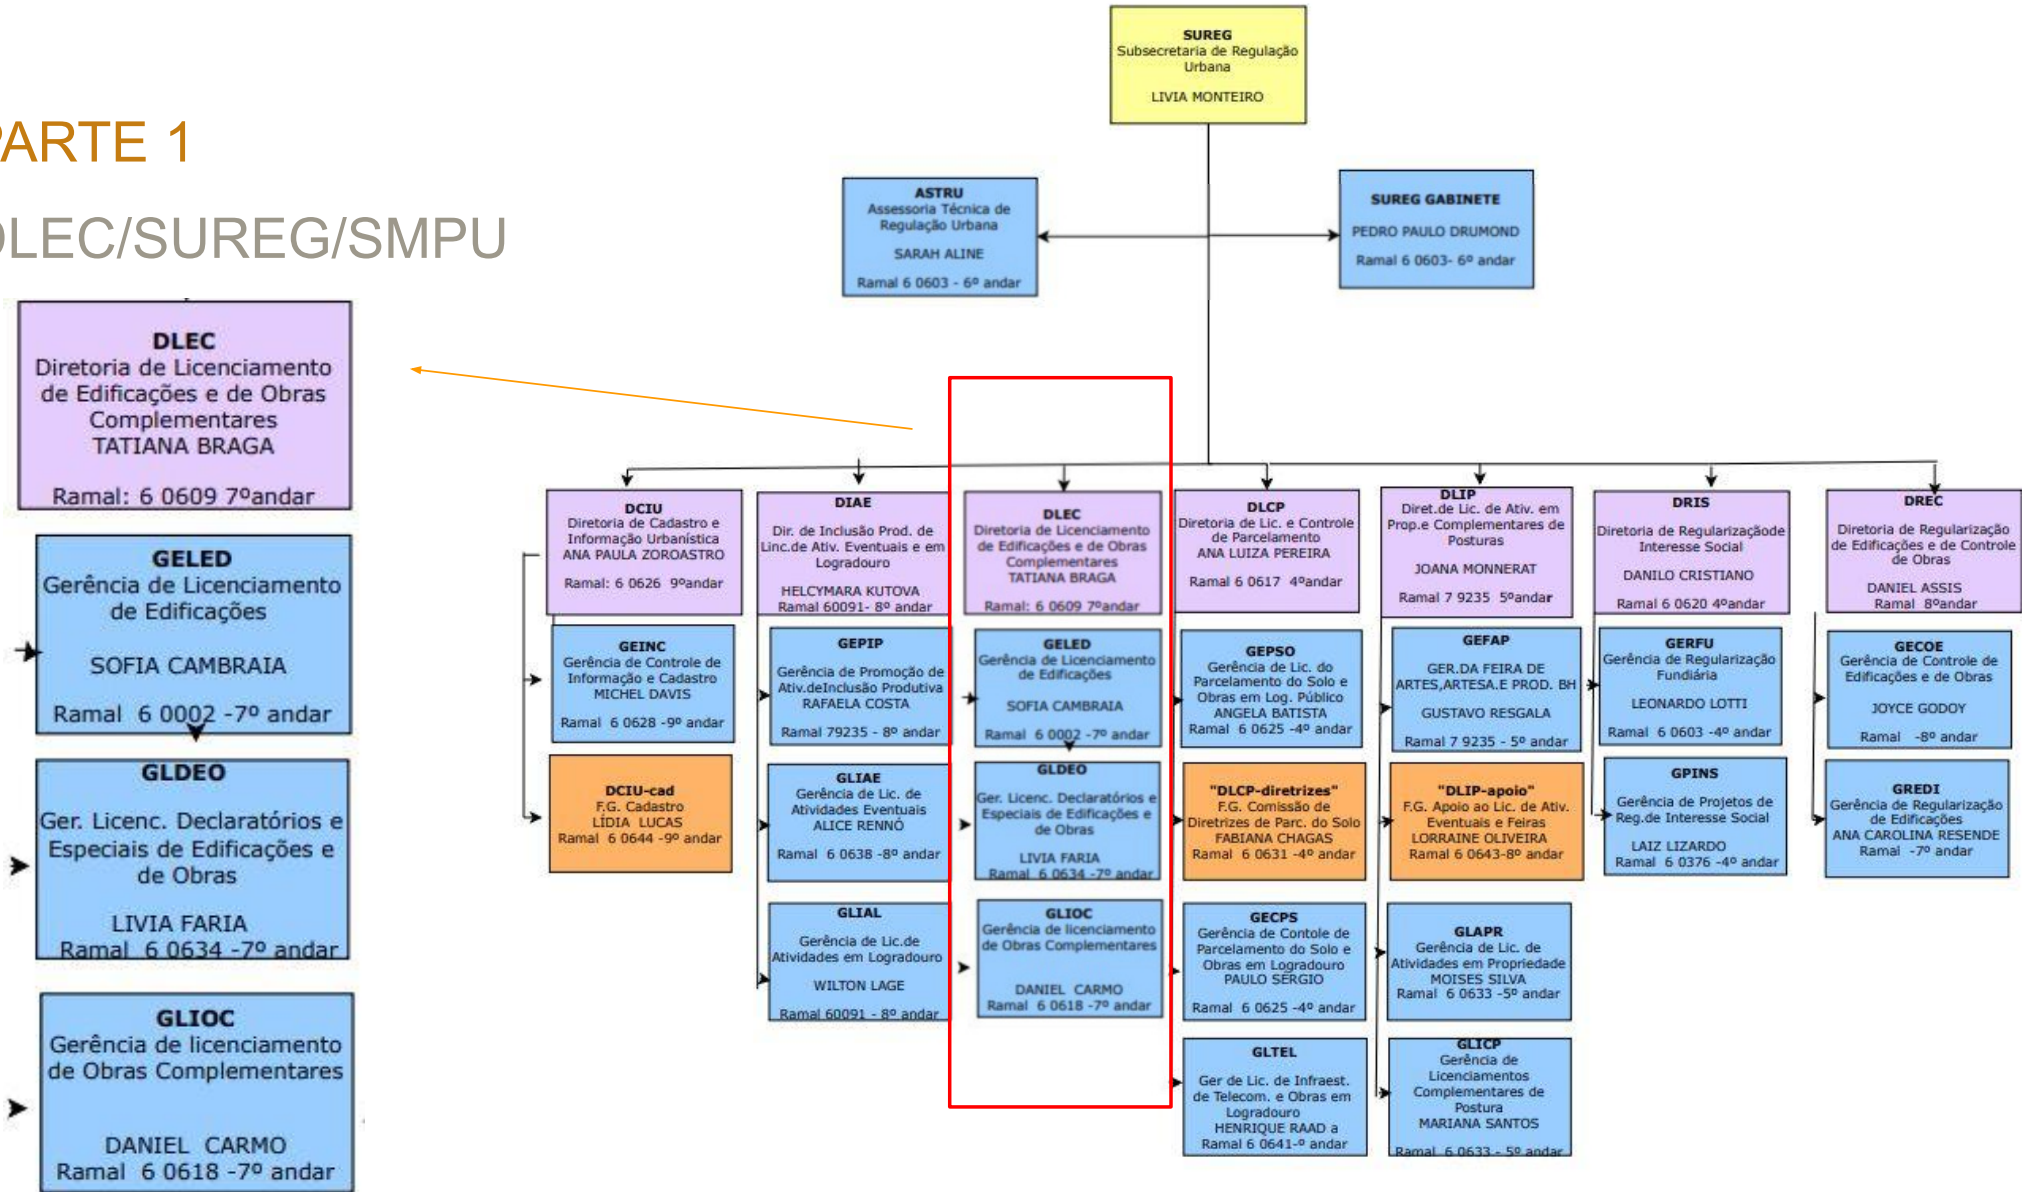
ARTE 1

LEC/SUREG/SMPU

DLEC
Diretoria de Licenciamento de Edificações e de Obras Complementares
TATIANA BRAGA
Ramal: 6 0609 7ºandar

GELED
Gerência de Licenciamento de Edificações
SOFIA CAMBRAIA
Ramal 6 0002 -7º andar

GLDEO
Ger. Licenc. Declaratórios e Especiais de Edificações e de Obras
LIVIA FARIA
Ramal 6 0634 -7º andar

GLIOC
Gerência de licenciamento de Obras Complementares
DANIEL CARMO
Ramal 6 0618 -7º andar

SUREG
Subsecretaria de Regulação Urbana
LIVIA MONTEIRO

ASTRU
Assessoria Técnica de Regulação Urbana
SARAH ALINE
Ramal 6 0603 - 6º andar

SUREG GABINETE
PEDRO PAULO DRUMOND
Ramal 6 0603- 6º andar

DCIU
Diretoria de Cadastro e Informação Urbanística
ANA PAULA ZOROASTRO
Ramal: 6 0626 9ºandar

GEINC
Gerência de Controle de Informação e Cadastro
MICHEL DAVIS
Ramal 6 0628 -9º andar

DCIU-cad
F.G. Cadastro
LÍDIA LUCAS
Ramal 6 0644 -9º andar

DIAE
Dir. de Inclusão Prod. de Linc.de Ativ. Eventuais e em Logradouro
HELCYMARA KUTOVA
Ramal 60091- 8º andar

GEPIP
Gerência de Promoção de Ativ.deInclusão Produtiva
RAFAELA COSTA
Ramal 79235 - 8º andar

GLIAE
Gerência de Lic. de Atividades Eventuais
ALICE RENNÓ
Ramal 6 0638 -8º andar

GLIAL
Gerência de Lic.de Atividades em Logradouro
WILTON LAGE
Ramal 60091 - 8º andar

DLEC
Diretoria de Licenciamento de Edificações e de Obras Complementares
TATIANA BRAGA
Ramal: 6 0609 7ºandar

GELED
Gerência de Licenciamento de Edificações
SOFIA CAMBRAIA
Ramal 6 0002 -7º andar

GLDEO
Ger. Licenc. Declaratórios e Especiais de Edificações e de Obras
LIVIA FARIA
Ramal 6 0634 -7º andar

GLIOC
Gerência de licenciamento de Obras Complementares
DANIEL CARMO
Ramal 6 0618 -7º andar

DLCP
Diretoria de Lic. e Controle de Parcelamento
ANA LUIZA PEREIRA
Ramal 6 0617 4ºandar

GEPSO
Gerência de Lic. do Parcelamento do Solo e Obras em Log. Público
ANGELA BATISTA
Ramal 6 0625 -4º andar

"DLCP-diretrizes"
F.G. Comissão de Diretrizes de Parc. do Solo
FABIANA CHAGAS
Ramal 6 0631 -4º andar

GECPS
Gerência de Contole de Parcelamento do Solo e Obras em Logradouro
PAULO SÉRGIO
Ramal 6 0625 -4º andar

GLTEL
Ger de Lic. de Infraest. de Telecom. e Obras em Logradouro
HENRIQUE RAAD a
Ramal 6 0641-º andar

DLIP
Diret.de Lic. de Ativ. em Prop.e Complementares de Posturas
JOANA MONNERAT
Ramal 7 9235 5ºandar

GEFAP
GER.DA FEIRA DE ARTES,ARTESA.E PROD. BH
GUSTAVO RESGALA
Ramal 7 9235 - 5º andar

"DLIP-apoio"
F.G. Apoio ao Lic. de Ativ. Eventuais e Feiras
LORRAINE OLIVEIRA
Ramal 6 0643-8º andar

GLAPR
Gerência de Lic. de Atividades em Propriedade
MOISES SILVA
Ramal 6 0633 -5º andar

GLICP
Gerência de Licenciamentos Complementares de Postura
MARIANA SANTOS
Ramal 6 0633 - 5º andar

DRIS
Diretoria de Regularizaçãode Interesse Social
DANILO CRISTIANO
Ramal 6 0620 4ºandar

GERFU
Gerência de Regularização Fundiária
LEONARDO LOTTI
Ramal 6 0603 -4º andar

GPINS
Gerência de Projetos de Reg.de Interesse Social
LAIZ LIZARDO
Ramal 6 0376 -4º andar

DREC
Diretoria de Regularização de Edificações e de Controle de Obras
DANIEL ASSIS
Ramal 8ºandar

GECOE
Gerência de Controle de Edificações e de Obras
JOYCE GODOY
Ramal -8º andar

GREDI
Gerência de Regularização de Edificações
ANA CAROLINA RESENDE
Ramal -7º andar